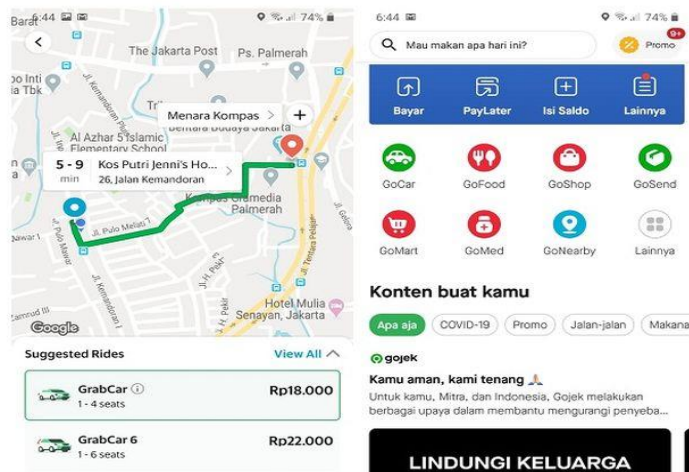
6:44 74%

Barat

The Jakarta Post

Ps. Palmerah

poo Inti
nti Tbk

Al Azhar 5 Islamic
Elementary School

Menara Kompas +

Bentara Budaya Jakarta

5 - 9 min Kos Putri Jenni's Ho... 26, Jalan Kemandoran

Jl. Kemandoran

Jl. Pulo Melati

Kompas Gramedia Palmerah

Jl. Tentara Pelajar

Jl. Pulo Mawar

Jl. Kemandoran

Hotel Mulia Senayan, Jakarta

Google

Suggested Rides View All

GrabCar 1 - 4 seats Rp18.000

GrabCar 6 1 - 6 seats Rp22.000

6:44 74%

Mau makan apa hari ini?

Promo 9+

Bayar PayLater Isi Saldo Lainnya

GoCar GoFood GoShop GoSend

GoMart GoMed GoNearby Lainnya

Konten buat kamu

Apa aja COVID-19 Promo Jalan-jalan Makana

gojek

Kamu aman, kami tenang

Untuk kamu, Mitra, dan Indonesia, Gojek melakukan berbagai upaya dalam membantu mengurangi penyeba...

LINDUNGI KELUARGA